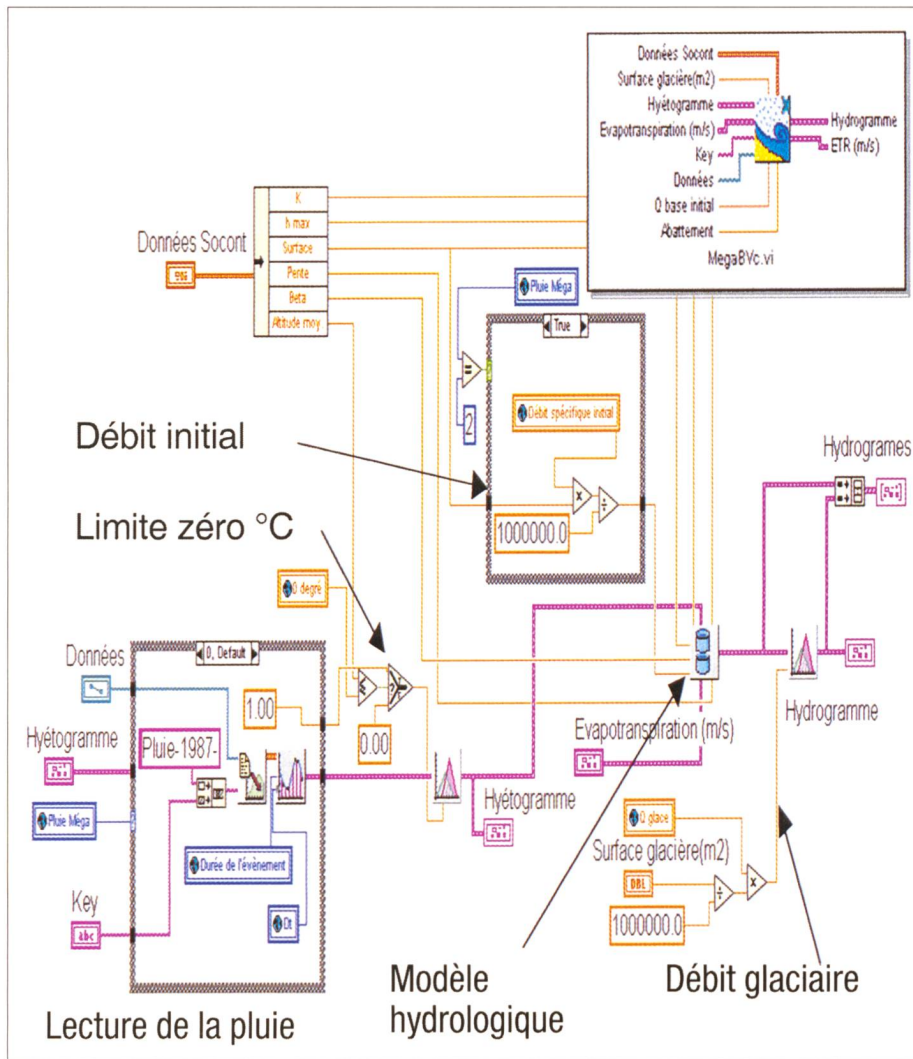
Données Socont
Surface glacière(m2)
Hyétogramme
Evapotranspiration (m/s)
Key
Données
Q base initial
Abattement
Hydrogramme
ETR (m/s)
MegaBVc.vi

Données Socont
K
h max
Surface
Pente
Beta
Altitude moy

Pluie Méga
True
2
Débit spécifique initial
1000000.0

Débit initial

Limite zéro °C

Hydrogrames

0 degré

Données
0, Default
1.00
0.00
Hyétogramme
Pluie-1987-
Pluie Méga
Durée de l'évènement
Dt
Key
abc

Hyétogramme

Evapotranspiration (m/s)

Hydrogramme

Q glace
Surface glacière(m2)
DBL
1000000.0

Modèle hydrologique

Débit glaciaire

Lecture de la pluie